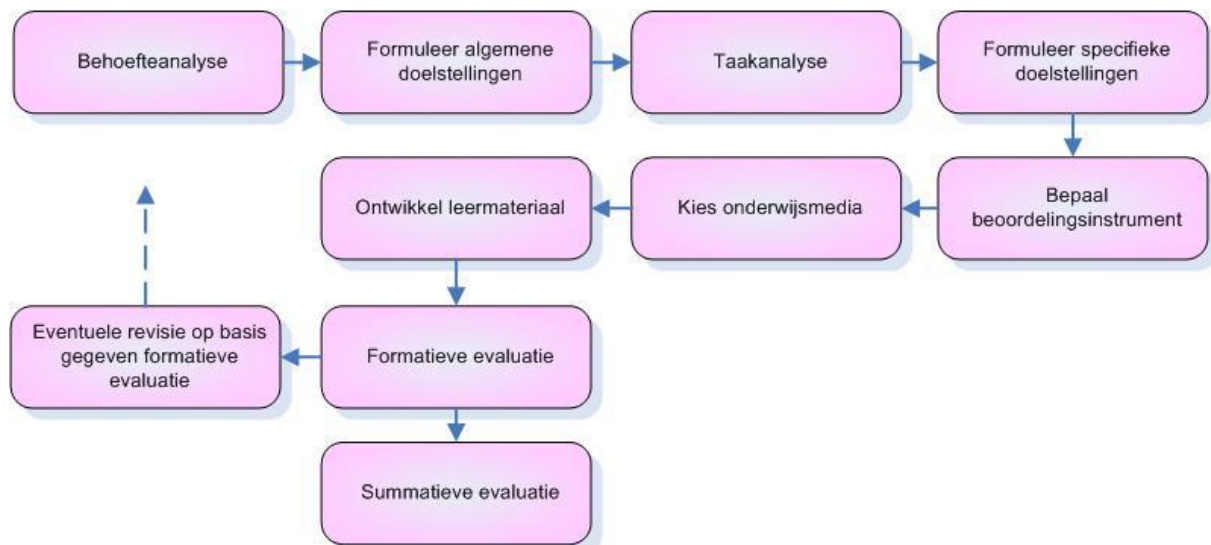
Behoefteanalyse

Formuleer algemene doelstellingen

Taakanalyse

Formuleer specifieke doelstellingen

Bepaal beoordelingsinstrument

Kies onderwijsmedia

Ontwikkel leermateriaal

Formatieve evaluatie

Eventuele revisie op basis gegeven formatieve evaluatie

Summatieve evaluatie